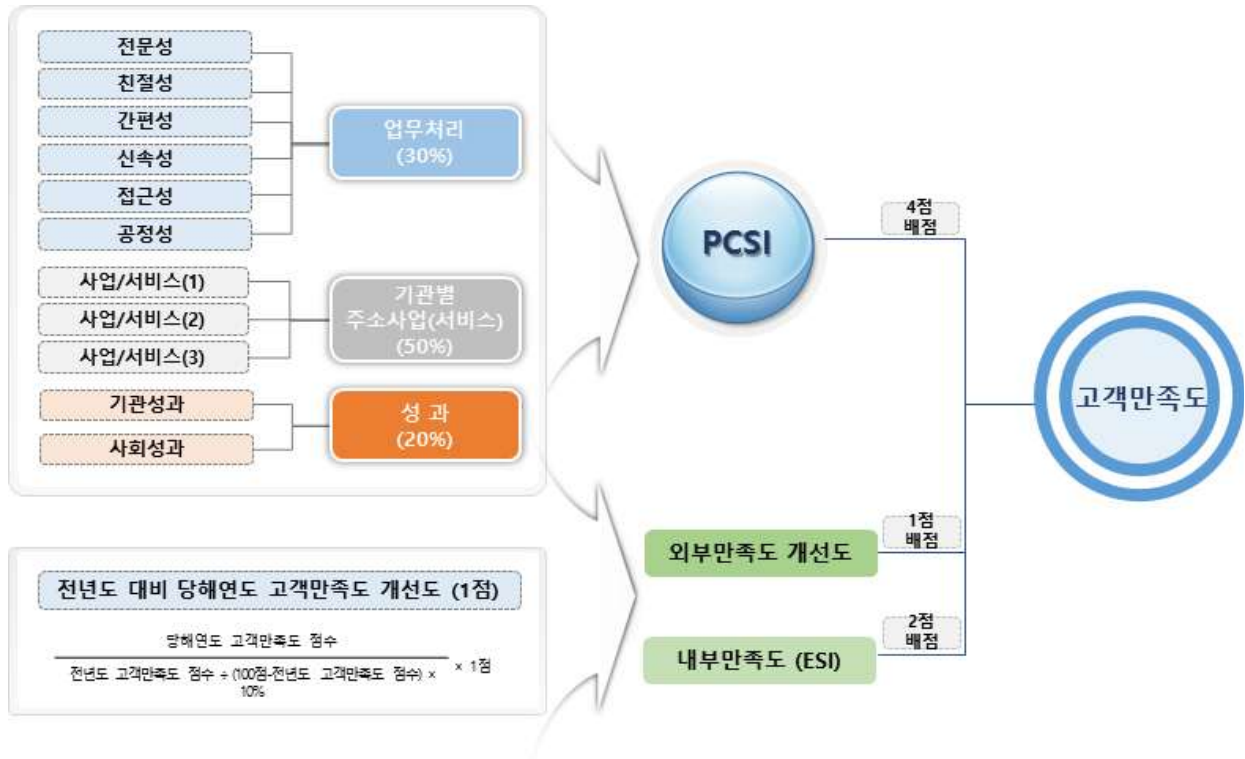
전문성
친절성
간편성
신속성
접근성
공정성

업무처리
(30%)

사업/서비스(1)
사업/서비스(2)
사업/서비스(3)

기관별
주소사업(서비스)
(50%)

기관성과
사회성과

성 과
(20%)

PCSI

4점
배점

고객만족도

전년도 대비 당해연도 고객만족도 개선도 (1점)

$\frac{\text{당해연도 고객만족도 점수}}{\text{전년도 고객만족도 점수} + (100\text{점-전년도 고객만족도 점수}) \times 10\%} \times 1\text{점}$

외부만족도 개선도

1점
배점

내부만족도 (ESI)

2점
배점